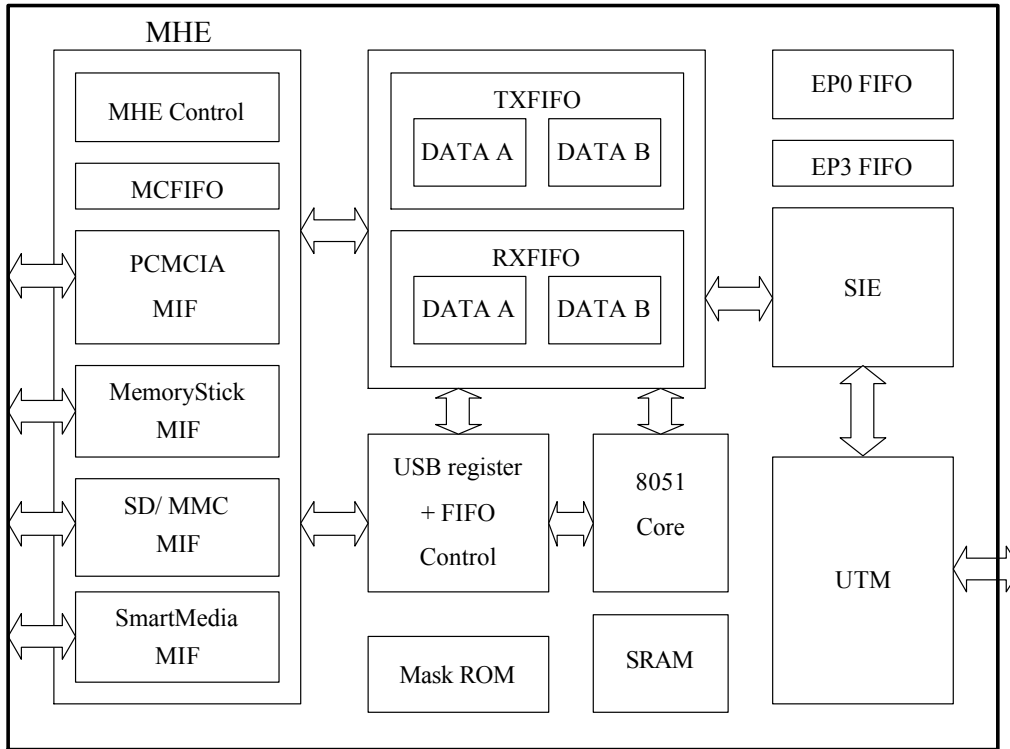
MHE

MHE Control

MCFIFO

PCMCIA MIF

MemoryStick MIF

SD/ MMC MIF

SmartMedia MIF

TXFIFO

DATA A

DATA B

RXFIFO

DATA A

DATA B

USB register + FIFO Control

8051 Core

Mask ROM

SRAM

EP0 FIFO

EP3 FIFO

SIE

UTM